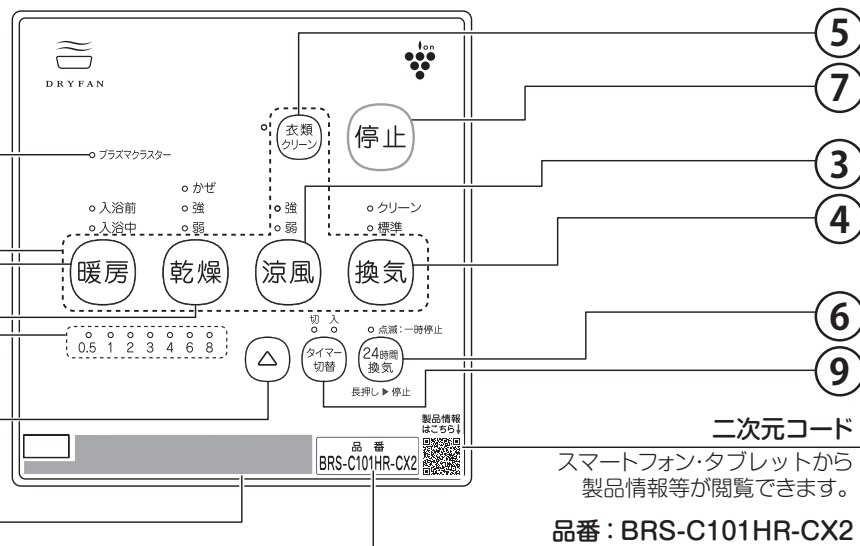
DRYFAN

5
7
衣類クリーン
停止
プラズマクラスター
3
かぜ
入浴前
強
強
クリーン
4
入浴中
弱
弱
標準
暖房
乾燥
涼風
換気
6
切 入
点滅：一時停止
0.5 1 2 3 4 6 8
タイマー切替
24時間換気
9
長押し ▶ 停止
製品情報はこちら↓
二次元コード
品番
BRS-C101HR-CX2
スマートフォン・タブレットから製品情報等が閲覧できます。
品番：BRS-C101HR-CX2